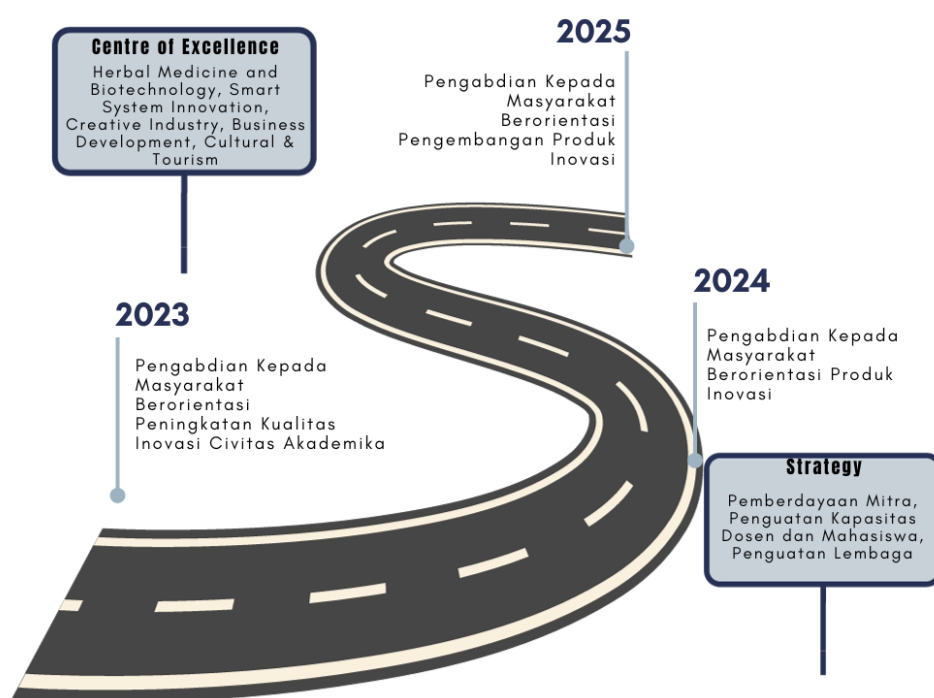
Centre of Excellence

Herbal Medicine and Biotechnology, Smart System Innovation, Creative Industry, Business Development, Cultural & Tourism

2025

Pengabdian Kepada Masyarakat Berorientasi Pengembangan Produk Inovasi

2023

Pengabdian Kepada Masyarakat Berorientasi Peningkatan Kualitas Inovasi Civitas Akademika

2024

Pengabdian Kepada Masyarakat Berorientasi Produk Inovasi

Strategy

Pemberdayaan Mitra, Penguatan Kapasitas Dosen dan Mahasiswa, Penguatan Lembaga